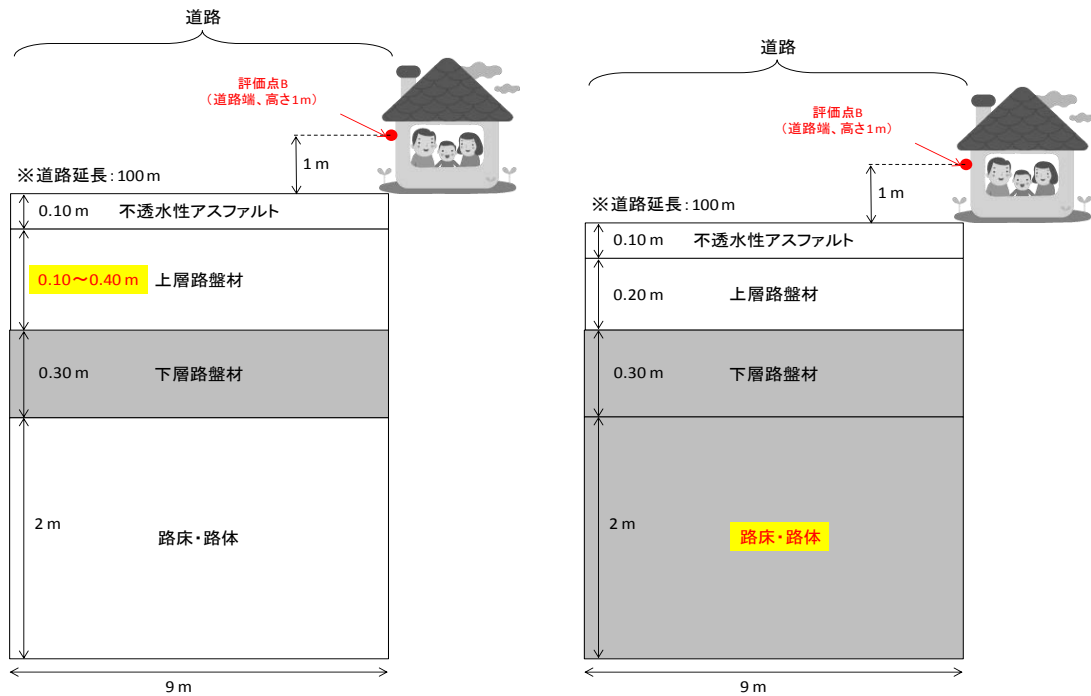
道路

評価点B
（道路端、高さ1m）

1 m

※道路延長：100 m

0.10 m　不透水性アスファルト

0.10～0.40 m　上層路盤材

0.30 m　下層路盤材

2 m　路床・路体

9 m

道路

評価点B
（道路端、高さ1m）

1 m

※道路延長：100 m

0.10 m　不透水性アスファルト

0.20 m　上層路盤材

0.30 m　下層路盤材

2 m　路床・路体

9 m